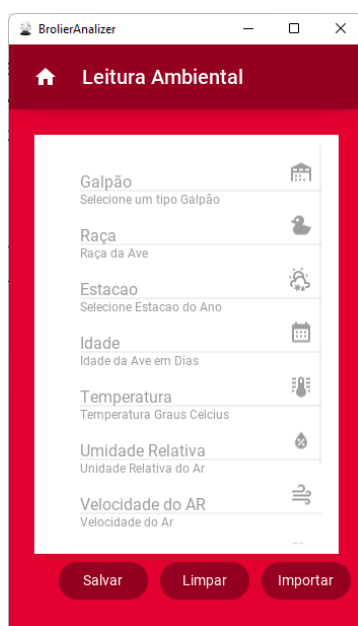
BrolierAnalizer

Leitura Ambiental

Galpão
Selecione um tipo Galpão

Raça
Raça da Ave

Estacao
Selecione Estacao do Ano

Idade
Idade da Ave em Dias

Temperatura
Temperatura Graus Celcius

Umidade Relativa
Unidade Relativa do Ar

Velocidade do AR
Velocidade do Ar

Salvar
Limpar
Importar